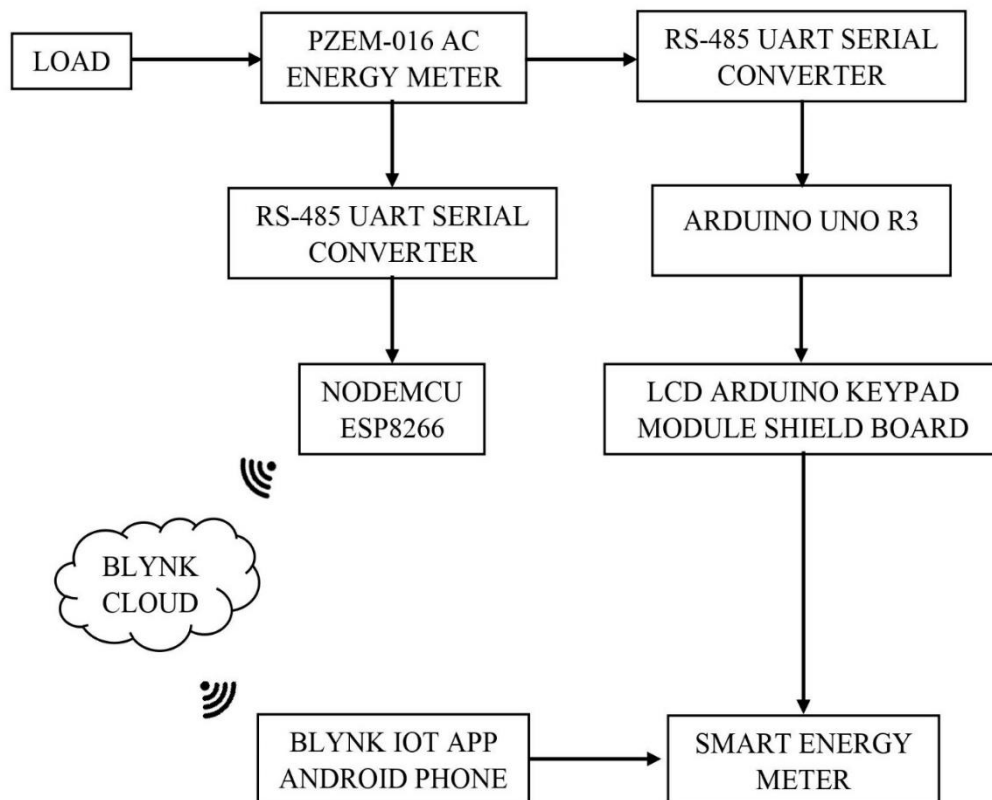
LOAD

PZEM-016 AC ENERGY METER

RS-485 UART SERIAL CONVERTER

RS-485 UART SERIAL CONVERTER

ARDUINO UNO R3

NODEMCU ESP8266

LCD ARDUINO KEYPAD MODULE SHIELD BOARD

BLYNK CLOUD

BLYNK IOT APP ANDROID PHONE

SMART ENERGY METER